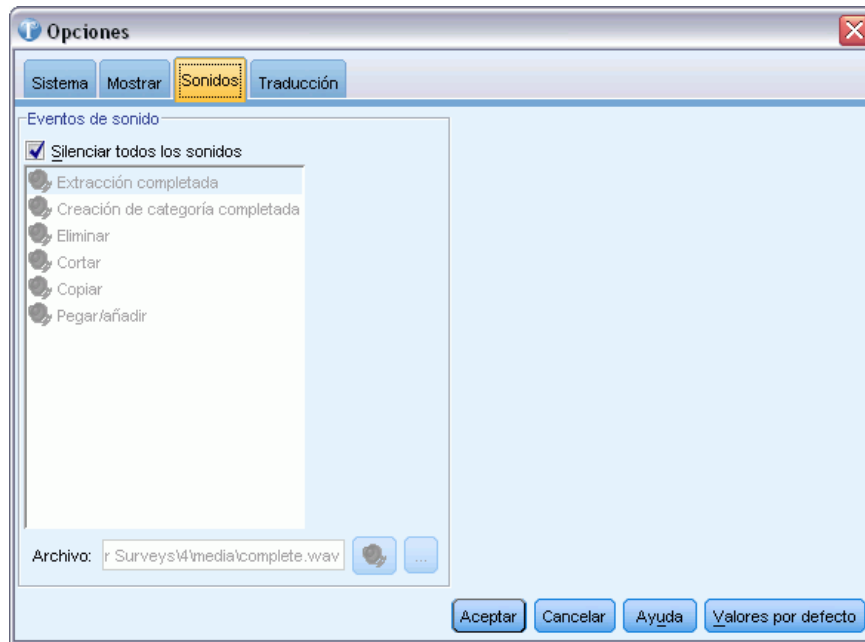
Opciones

Sistema | Mostrar | Sonidos | Traducción

Eventos de sonido

Silenciar todos los sonidos

Extracción completada
Creación de categoría completada
Eliminar
Cortar
Copiar
Pegar/añadir

Archivo: r Surveys\4\media\complete.wav ...

Aceptar Cancelar Ayuda Valores por defecto